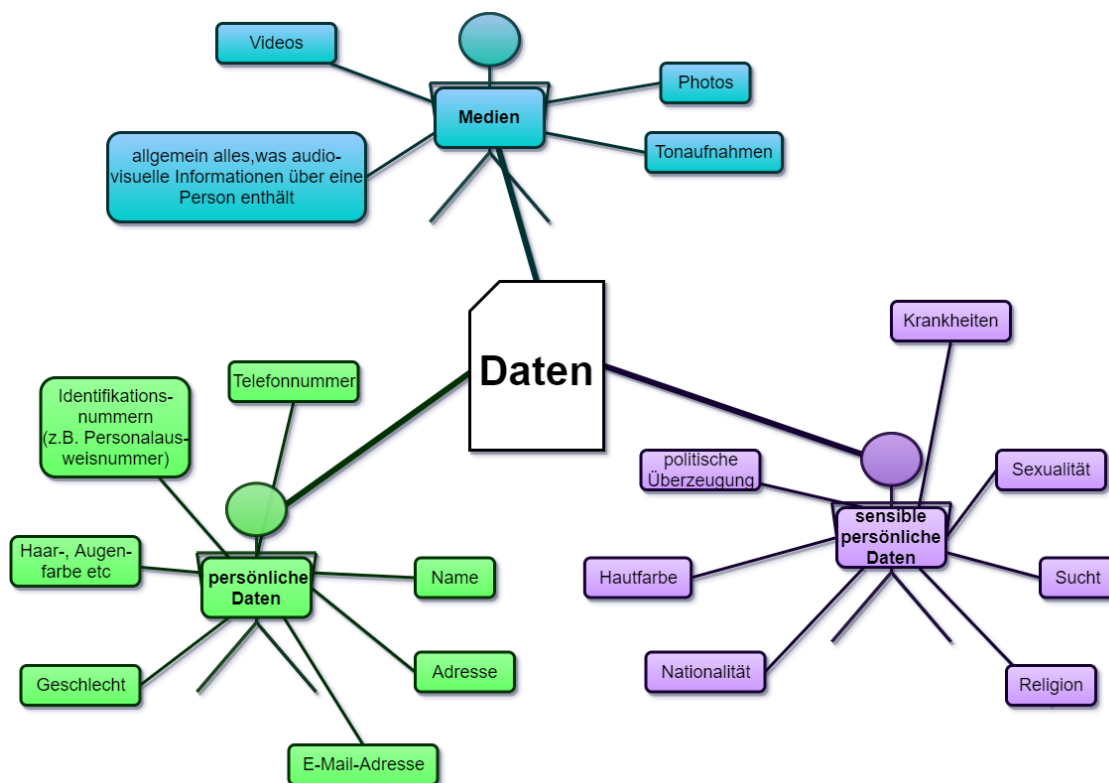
Videos

Medien

Photos

allgemein alles,was audiovisuelle Informationen über eine Person enthält

Tonaufnahmen

Daten

Krankheiten

Identifikationsnummern (z.B. Personalausweisnummer)

Telefonnummer

politische Überzeugung

Sexualität

sensible persönliche Daten

Haar-, Augenfarbe etc

persönliche Daten

Name

Hautfarbe

Sucht

Geschlecht

Adresse

Nationalität

Religion

E-Mail-Adresse